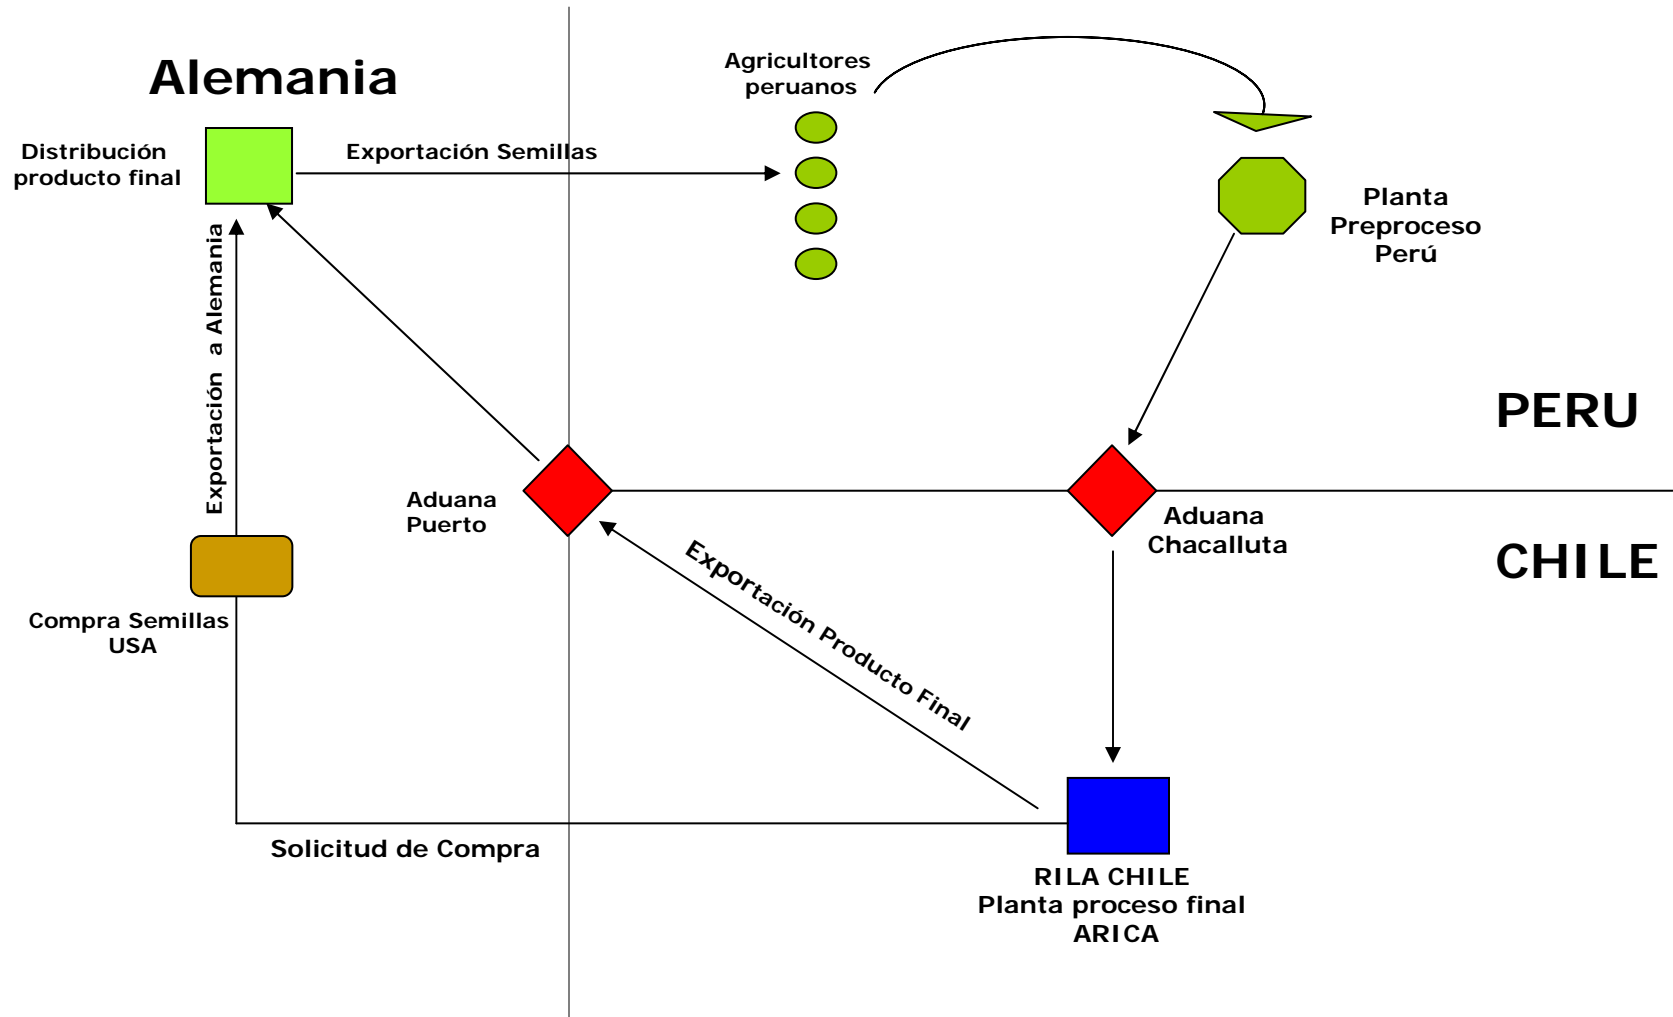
Alemania

Agricultores peruanos

Distribución producto final

Exportación Semillas

Planta Preproceso Perú

Exportación a Alemania

PERU

Aduana Puerto

Aduana Chacalluta

CHILE

Exportación Producto Final

Compra Semillas USA

Solicitud de Compra

RILA CHILE
Planta proceso final
ARICA